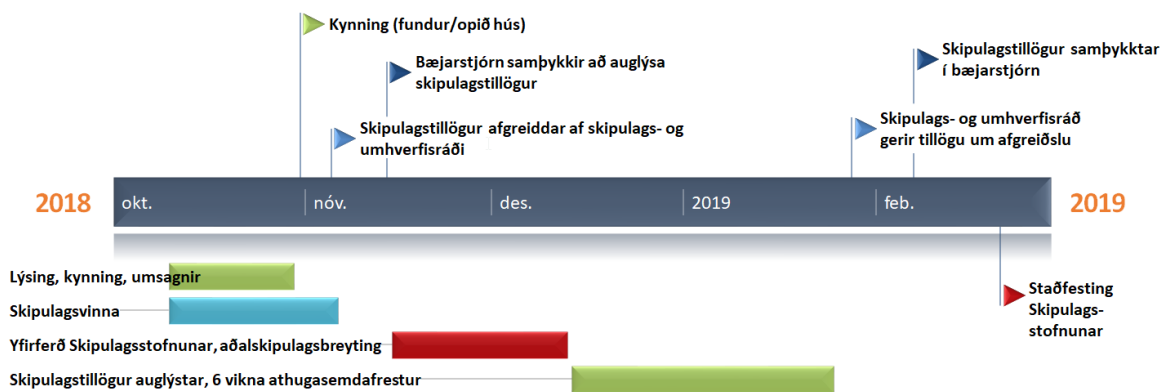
Kynning (fundur/opið hús)

Bæjarstjórn samþykkir að auglýsa skipulagstillögur

Skipulagstillögur afgreiddar af skipulags- og umhverfisráði

Skipulagstillögur samþykktar í bæjarstjórn

Skipulags- og umhverfisráð gerir tillögu um afgreiðslu

2018

okt.

nóv.

des.

2019

feb.

2019

Lýsing, kynning, umsagnir

Skipulagsvinna

Yfirferð Skipulagsstofnunar, aðalskipulagsbreyting

Skipulagstillögur auglýstar, 6 vikna athugasemdafrestur

Staðfesting Skipulagsstofnunar